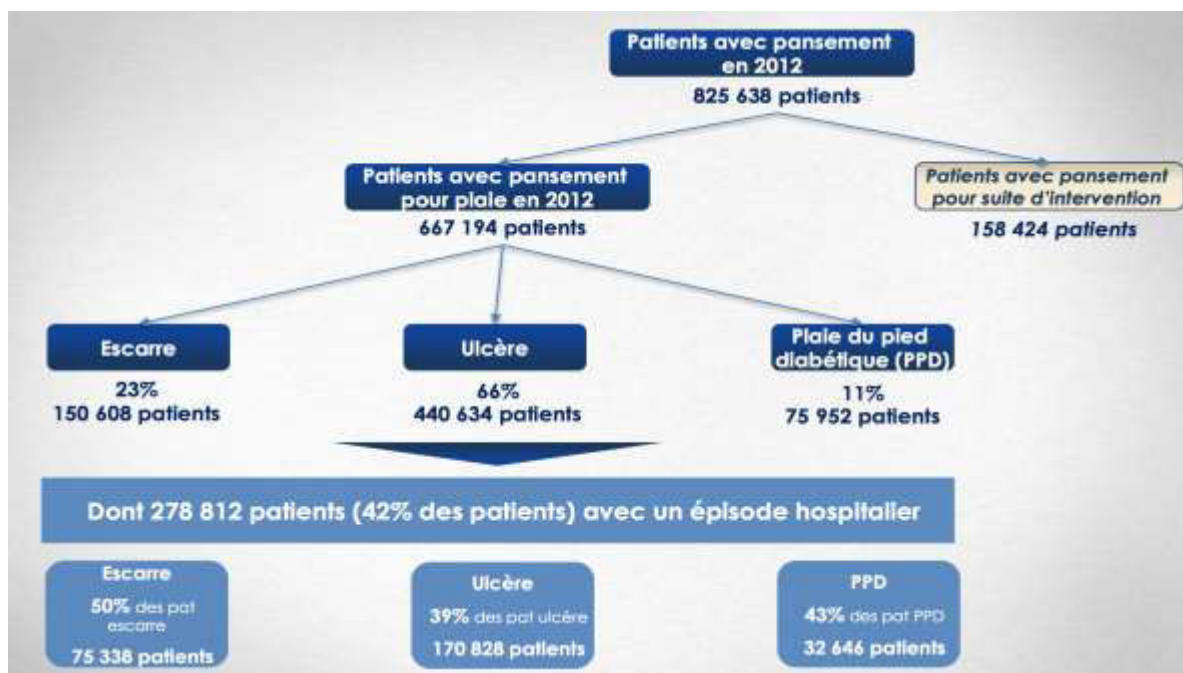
Patients avec pansement en 2012
825 638 patients

Patients avec pansement pour plaie en 2012
667 194 patients

Patients avec pansement pour suite d'intervention
158 424 patients

Escarre
23%
150 608 patients

Ulcère
66%
440 634 patients

Plaie du pied diabétique (PPD)
11%
75 952 patients

Dont 278 812 patients (42% des patients) avec un épisode hospitalier

Escarre
50% des pat escarre
75 338 patients

Ulcère
39% des pat ulcère
170 828 patients

PPD
43% des pat PPD
32 646 patients